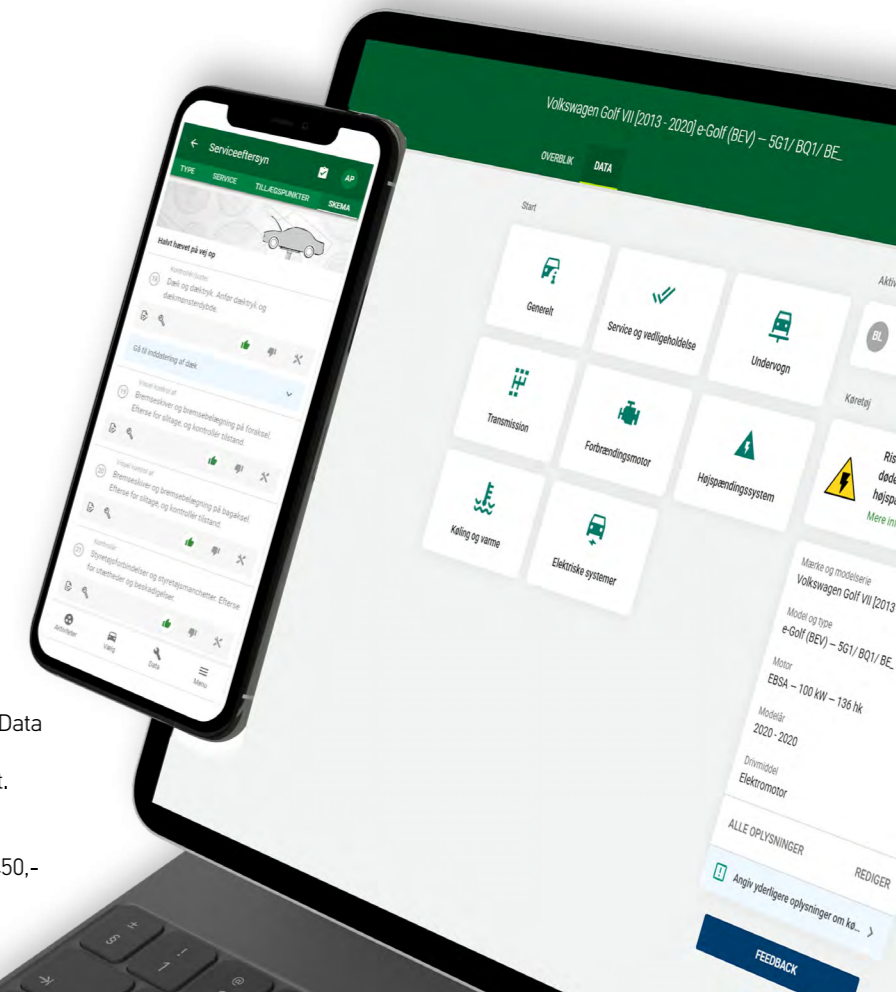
Data

t.

50,-

← Serviceeftersyn

AP

TYPE SERVICE TILLÆGSPUNKTER SKEMA

Halvt hævet på vej op

18 Kontroller hjulet
Dæk og dæktryk. Anfør dæktryk og dækmønsterdybde.

Gå til inddatering af dæk.

19 Visuel kontrol af
Bremseskiver og bremsebelægning på foraksel. Efterse for slitage, og kontroller tilstand.

20 Visuel kontrol af
Bremseskiver og bremsebelægning på bagaksel. Efterse for slitage, og kontroller tilstand.

21 Kontroller
Styretøjsforbindelser og styretøjsmanchetter. Efterse for utætheder og beskadigelser.

Aktiviteter Værg Data Menu

Volkswagen Golf VII [2013 - 2020] e-Golf (BEV) – 5G1/ BQ1/ BE_

OVERBLIK DATA

Start

Generelt

Service og vedligeholdelse

Undervogn

Aktiv

BL

Transmission

Forbrændingsmotor

Højspændingssystem

Køretøj

Ris
død
højsp
Mere in

Køling og varme

Elektriske systemer

Mærke og modelserie
Volkswagen Golf VII [2013

Model og type
e-Golf (BEV) – 5G1/ BQ1/ BE_

Motor
EBSA – 100 kW – 136 hk

Modelår
2020 - 2020

Drivmiddel
Elektromotor

ALLE OPLYSNINGER

REDIGER

Angiv yderligere oplysninger om kø...

FEEDBACK